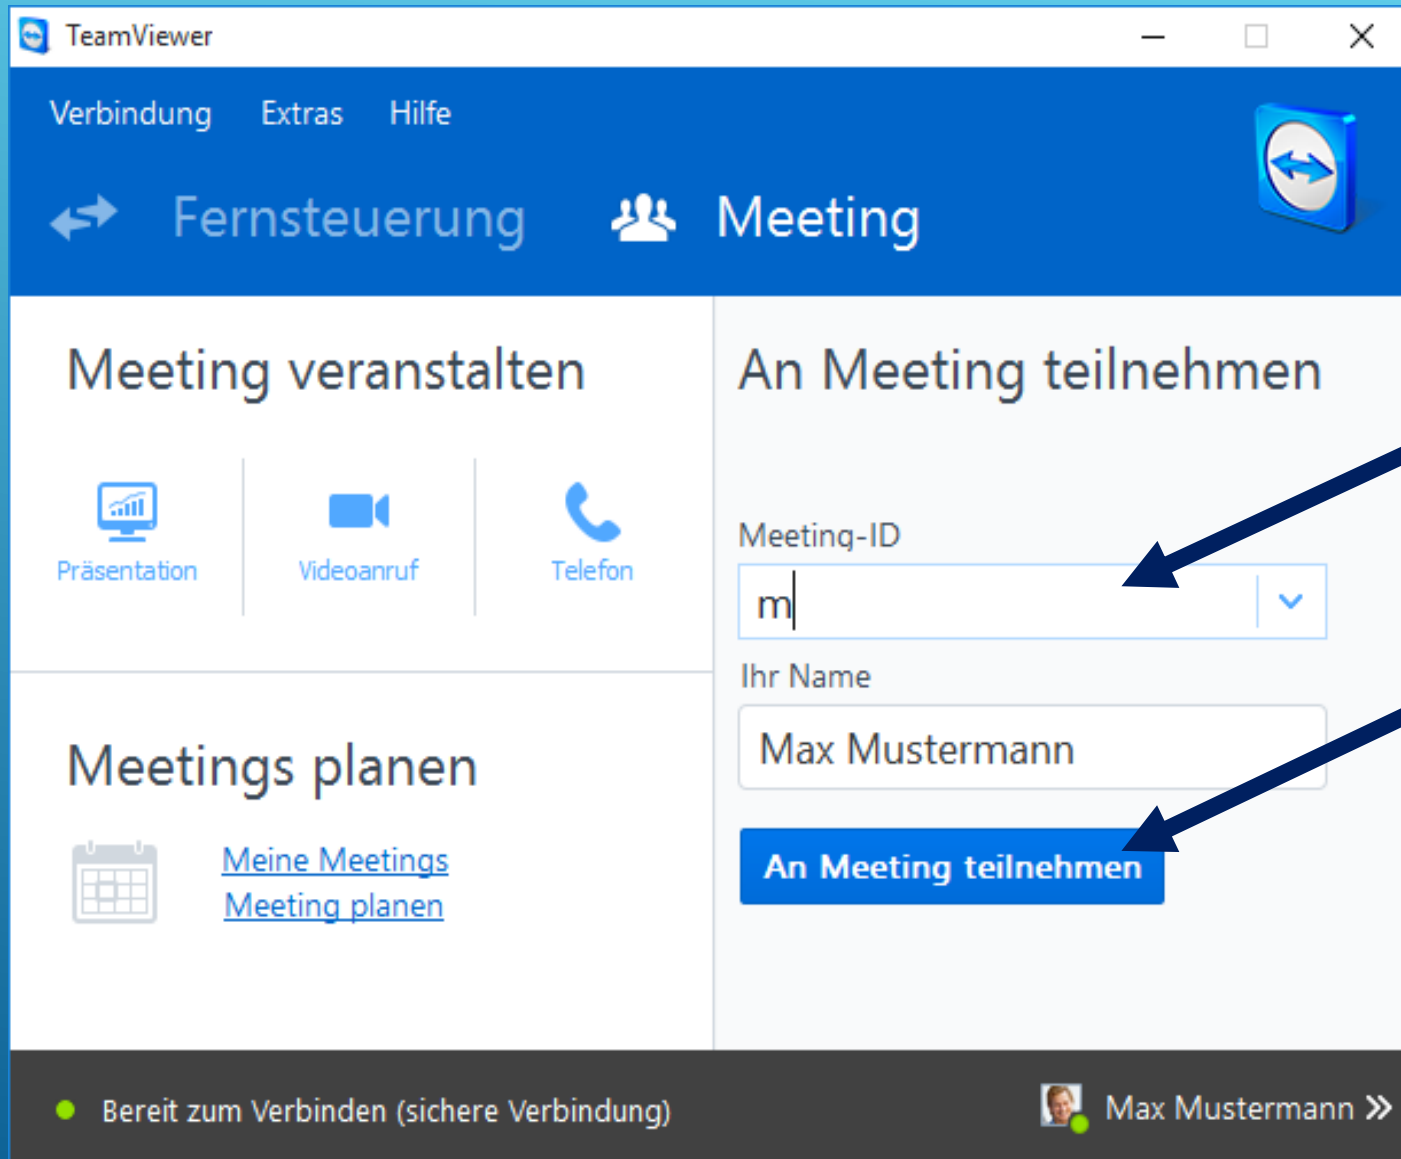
TeamViewer

Verbindung Extras Hilfe

Fernsteuerung Meeting

Meeting veranstalten

Präsentation Videoanruf Telefon

Meetings planen

Meine Meetings
Meeting planen

An Meeting teilnehmen

Meeting-ID
m

Ihr Name
Max Mustermann

An Meeting teilnehmen

Bereit zum Verbinden (sichere Verbindung)

Max Mustermann »